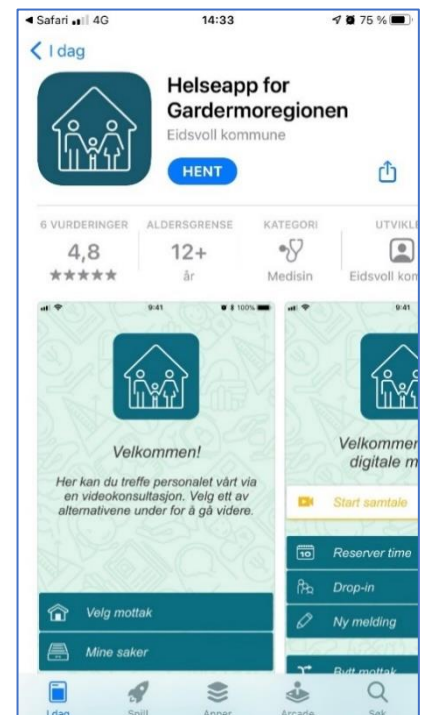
◂ Safari 4G 14:33 75 %

< I dag

Helseapp for Gardermoregionen
Eidsvoll kommune

HENT

6 VURDERINGER
4,8
★★★★★

ALDERSGRENSE
12+
år

KATEGORI
Medisin

UTVIKL
Eidsvoll kom

9:41 100%

Velkommen!

Her kan du treffe personalet vårt via en videokonsultasjon. Velg ett av alternativene under for å gå videre.

Velg mottak

Mine saker

9:41

Velkommen
digitale m

Start samtale

10
Reserver time

Drop-in

Ny melding

Bytt mottak

I dag
Spill
Apper
Arcade
Søk